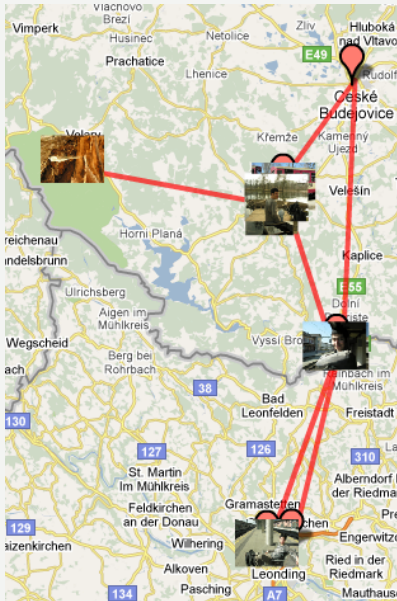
Vlachovo Březí
Vimperk
Husinec
Netolice
Zliv
Hluboká nad Vltavou
Prachatice
Lhenice
E49
České Budějovice
Volary
Křemže
Kamenný Újezd
Velešín
Horní Planá
reichenau
ndelsbrunn
Kaplice
E55
Ulrichsberg
Dolní Dvořiště
Aigen im Mühlkreis
Wegscheid
Berg bei Rohrbach
Vyšší Brod
Rainbach im Mühlkreis
ach
38
Bad Leonfelden
Freistadt
130
127
126
310
St. Martin im Mühlkreis
Alberndorf in der Riedmark
129
Feldkirchen an der Donau
Gramastetten
kirchen
Engerwitzdorf
izenkirchen
Wilhering
Ried in der Riedmark
Alkoven
Leonding
Pasching
134
A7
Mauthausen